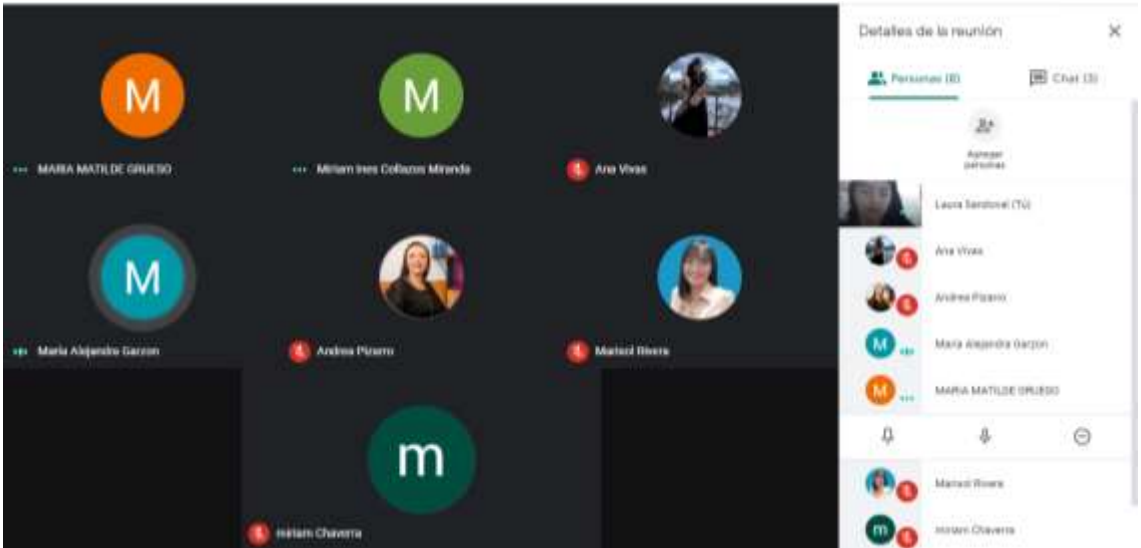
M

MARIA MATILDE GRUESO

M

Miriam Ines Collazos Miranda

Ana Vivas

M

Maria Alejandra Garzon

Andrea Pizarro

Marisol Rivera

m

miriam Chaverra

Detalles de la reunión

Personas (8)

Chat (3)

Agregar personas

Laura Sandoval (Tú)

Ana Vivas

Andrea Pizarro

M

Maria Alejandra Garzon

M

MARIA MATILDE GRUESO

Marisol Rivera

m

miriam Chaverra